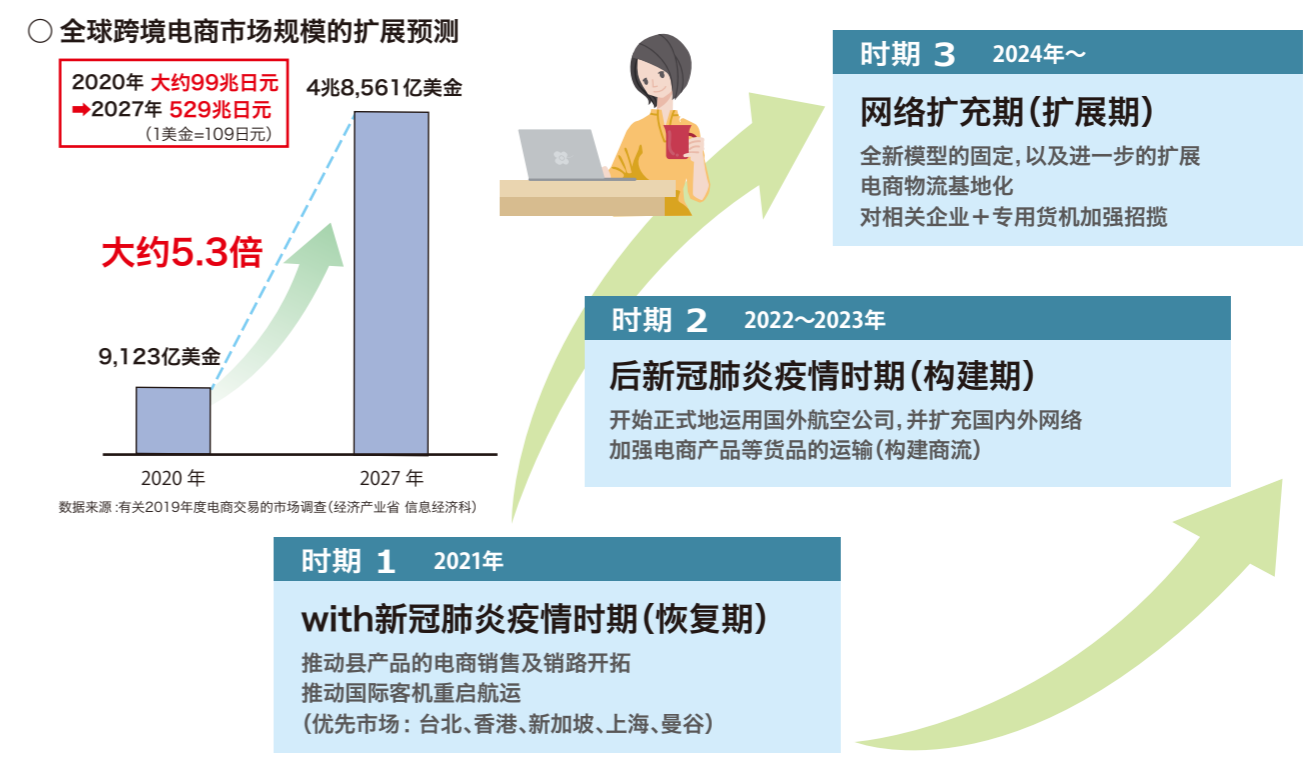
○ 全球跨境电商市场规模的扩展预测

2020年 大约99兆日元
➡2027年 529兆日元
（1美金=109日元）

4兆8,561亿美金

大约5.3倍

9,123亿美金

2020 年

2027 年

数据来源：有关2019年度电商交易的市场调查（经济产业省 信息经济科）

时期 3 2024年～

网络扩充期（扩展期）

全新模型的固定，以及进一步的扩展
电商物流基地化
对相关企业＋专用货机加强招揽

时期 2 2022～2023年

后新冠肺炎疫情时期（构建期）

开始正式地运用国外航空公司，并扩充国内外网络
加强电商产品等货品的运输（构建商流）

时期 1 2021年

with新冠肺炎疫情时期（恢复期）

推动县产品的电商销售及销路开拓
推动国际客机重启航运
（优先市场：台北、香港、新加坡、上海、曼谷）